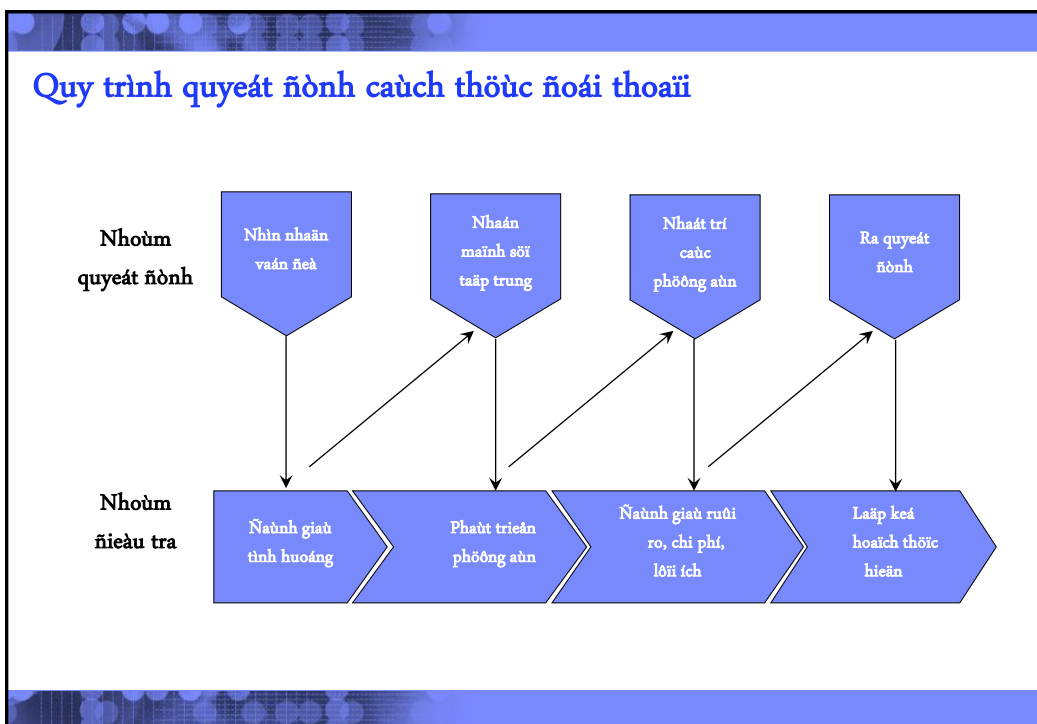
Quy trình quyeát ñònh caùch thöùc ñoái thoaïi

Nhoùm quyeát ñònh

Nhìn nhaän vaán ñeà

Nhaán maïnh söï taäp trung

Nhaát trí caùc phöông aùn

Ra quyeát ñònh

Nhoùm ñieàu tra

Ñaùnh giaù tình huoáng

Phaùt trieån phöông aùn

Ñaùnh giaù ruûi ro, chi phí, lôïi ích

Laäp keá hoaïch thöïc hieän